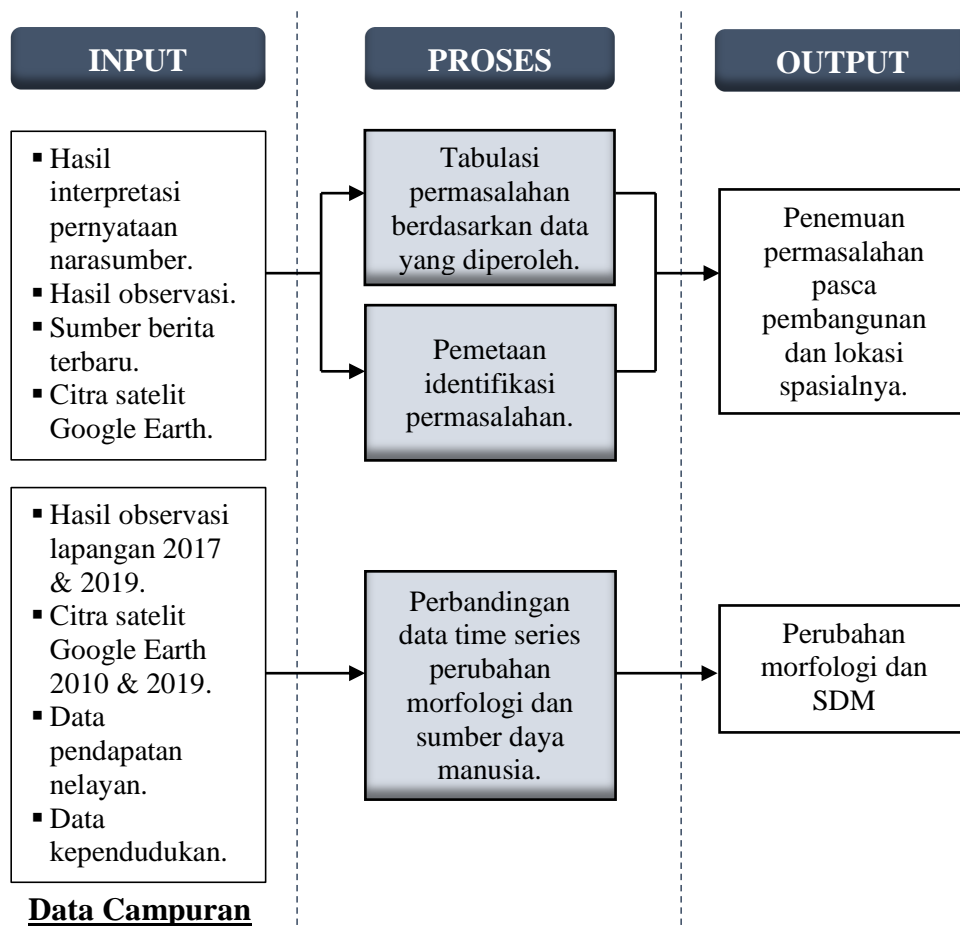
INPUT

PROSES

OUTPUT

▪ Hasil interpretasi pernyataan narasumber.
▪ Hasil observasi.
▪ Sumber berita terbaru.
▪ Citra satelit Google Earth.

Tabulasi permasalahan berdasarkan data yang diperoleh.

Pemetaan identifikasi permasalahan.

Penemuan permasalahan pasca pembangunan dan lokasi spasialnya.

▪ Hasil observasi lapangan 2017 & 2019.
▪ Citra satelit Google Earth 2010 & 2019.
▪ Data pendapatan nelayan.
▪ Data kependudukan.

Perbandingan data time series perubahan morfologi dan sumber daya manusia.

Perubahan morfologi dan SDM

Data Campuran